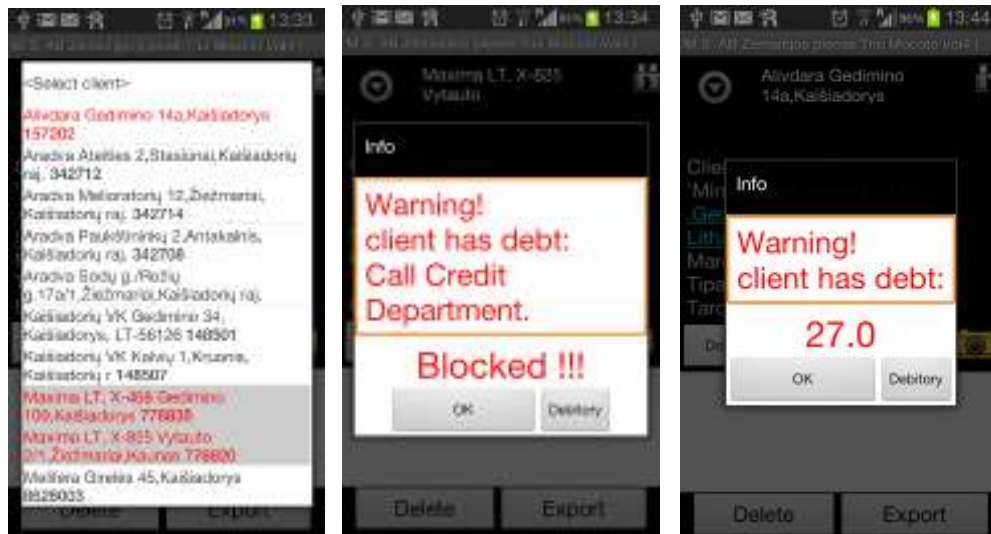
13:33

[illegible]

<Select client>

Alivdara Gedimino 14a,Kaišiadorys 157202

Aradvis Ateities 2,Stasiunai,Kaišiadorių raj. 342712

Aradvis Melioratorių 12,Žiežmariai, Kaišiadorių raj. 342714

Aradvis Paukštininkų 2,Antakalnis, Kaišiadorių raj. 342708

Aradvis Sodų g./Rožių g.17a/1,Žiežmariai,Kaišiadorių raj.

Kaišiadorių VK Gedimino 34, Kaišiadorys, LT-56126 148501

Kaišiadorių VK Kalvių 1,Kruonis, Kaišiadorių r 148507

Maxima LT, X-468 Gedimino 109,Kaišiadorys 776838

Maxima LT, X-825 Vytauto 2/1,Žiežmariai,Kaunas 776820

Mellena Girelės 45,Kaišiadorys 8828003

Delete Export

13:34

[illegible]

Maxima LT, X-825 Vytauto

Info

Warning! client has debt: Call Credit Department.

Blocked !!!

OK Debitory

Delete Export

13:44

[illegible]

Alivdara Gedimino 14a,Kaišiadorys

Clie
'Min
Ge
Lith
Mar
Tipa
Tarc

Info

Warning! client has debt:

27.0

OK Debitory

Delete Export